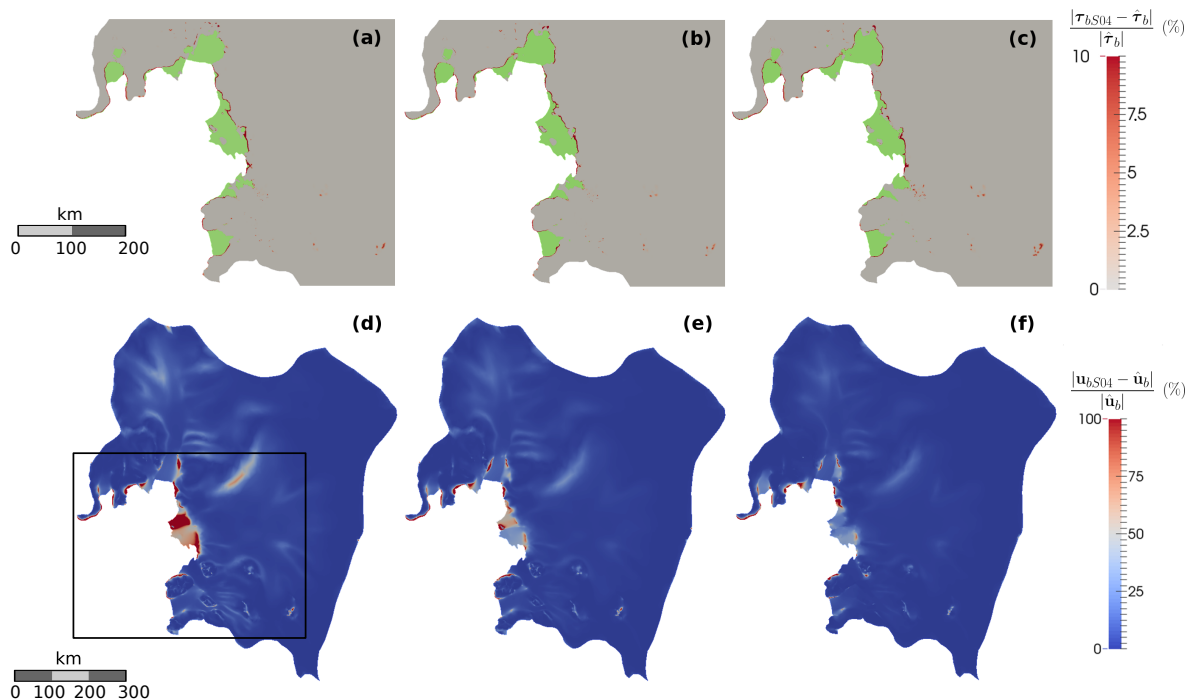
(a)

(b)

(c)

$\frac{|\boldsymbol{\tau}_{bS04} - \hat{\boldsymbol{\tau}}_b|}{|\hat{\boldsymbol{\tau}}_b|}$ (%)

10

7.5

5

2.5

0

km

0 100 200

(d)

(e)

(f)

$\frac{|\mathbf{u}_{bS04} - \hat{\mathbf{u}}_b|}{|\hat{\mathbf{u}}_b|}$ (%)

100

75

50

25

0

km

0 100 200 300